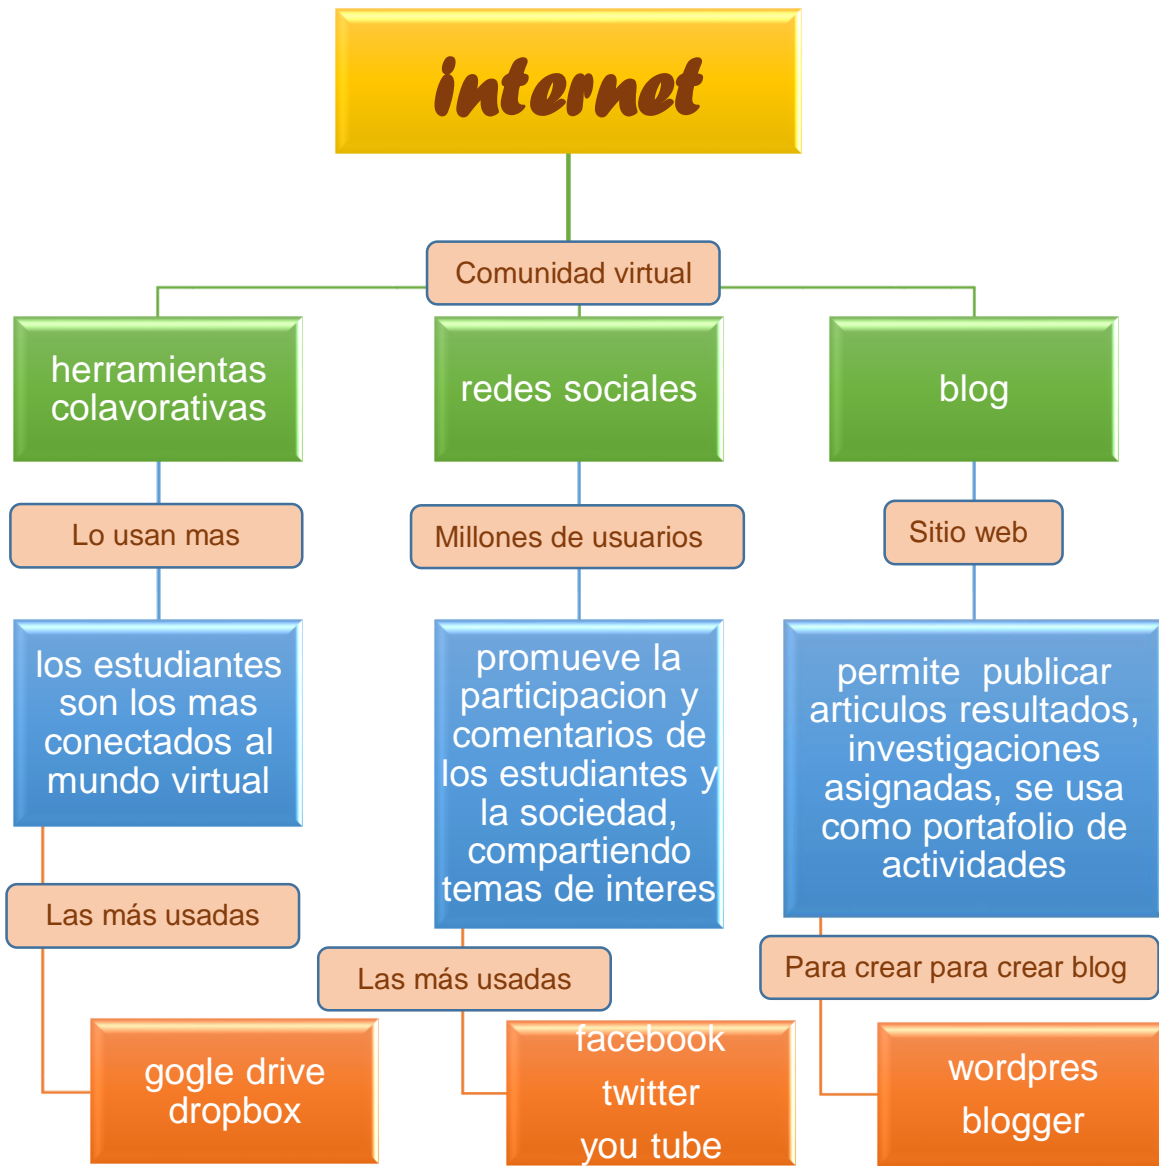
internet

Comunidad virtual

herramientas colavorativas

redes sociales

blog

Lo usan mas

Millones de usuarios

Sitio web

los estudiantes son los mas conectados al mundo virtual

promueve la participacion y comentarios de los estudiantes y la sociedad, compartiendo temas de interes

permite publicar articulos resultados, investigaciones asignadas, se usa como portafolio de actividades

Las más usadas

Las más usadas

Para crear para crear blog

gogle drive dropbox

facebook
twitter
you tube

wordpres
blogger